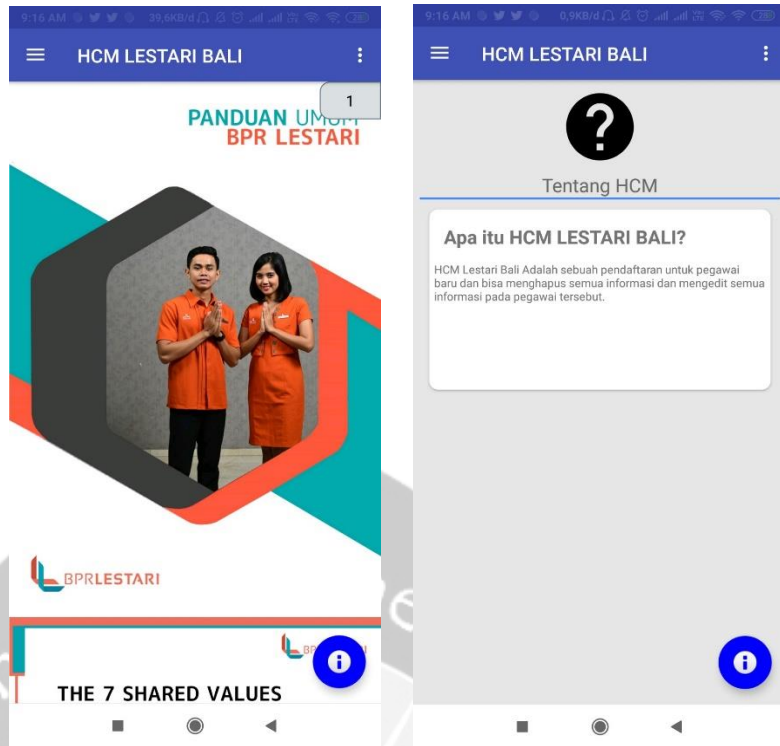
9:16 AM 39,6KB/d

HCM LESTARI BALI

1

PANDUAN UMUM
BPR LESTARI

BPRLESTARI

BP

THE 7 SHARED VALUES

9:16 AM 0,9KB/d

HCM LESTARI BALI

?

Tentang HCM

Apa itu HCM LESTARI BALI?

HCM Lestari Bali Adalah sebuah pendaftaran untuk pegawai baru dan bisa menghapus semua informasi dan mengedit semua informasi pada pegawai tersebut.